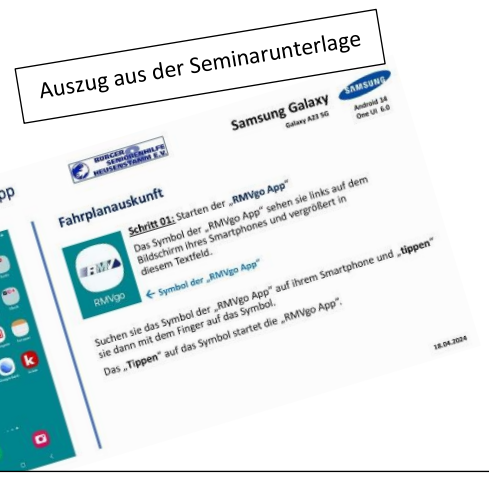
Auszug aus der Seminarunterlage

Samsung Galaxy
Galaxy A33 5G

SAMSUNG
Android 14
One UI 6.0

BÜRGER SENIORENHILFE NEU-ISENBURG E.V.

Fahrplanauskunft

Schritt 01: Starten der „RMVgo App"

Das Symbol der „RMVgo App" sehen sie links auf dem Bildschirm Ihres Smartphones und vergrößert in diesem Textfeld.

RMVgo

← Symbol der „RMVgo App"

Suchen sie das Symbol der „RMVgo App" auf ihrem Smartphone und „tippen" sie dann mit dem Finger auf das Symbol.

Das „Tippen" auf das Symbol startet die „RMVgo App".

18.04.2024

pp